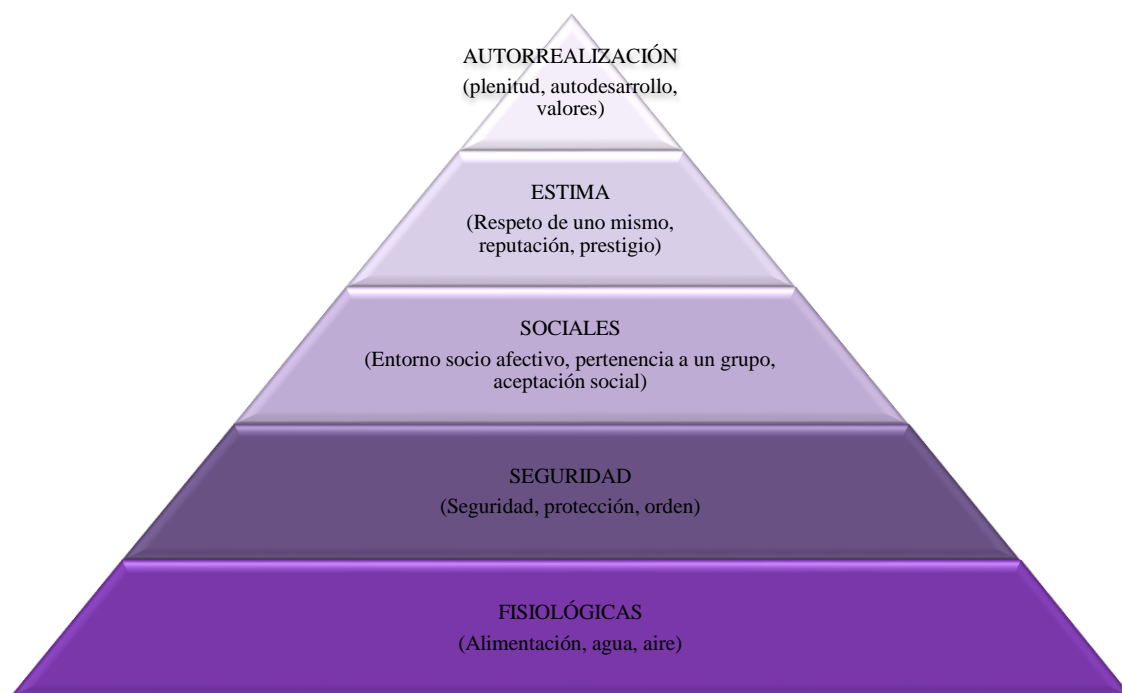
AUTORREALIZACIÓN
(plenitud, autodesarrollo, valores)

ESTIMA
(Respeto de uno mismo, reputación, prestigio)

SOCIALES
(Entorno socio afectivo, pertenencia a un grupo, aceptación social)

SEGURIDAD
(Seguridad, protección, orden)

FISIOLÓGICAS
(Alimentación, agua, aire)